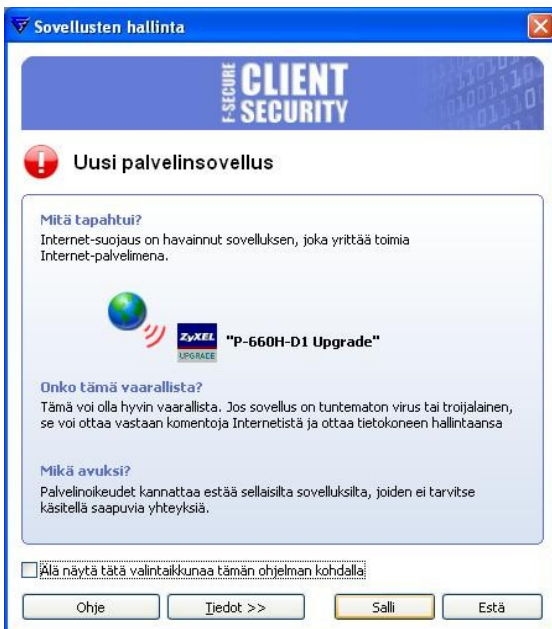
Sovellusten hallinta

F-SECURE CLIENT SECURITY

Uusi palvelinsovellus

Mitä tapahtui?
Internet-suojaus on havainnut sovelluksen, joka yrittää toimia Internet-palvelimena.

ZyXEL UPGRADE "P-660H-D1 Upgrade"

Onko tämä vaarallista?
Tämä voi olla hyvin vaarallista. Jos sovellus on tuntematon virus tai troijalainen, se voi ottaa vastaan komentoja Internetistä ja ottaa tietokoneen hallintaansa

Mikä avuksi?
Palvelinoikeudet kannattaa estää sellaisilta sovelluksilta, joiden ei tarvitse käsitellä saapuvia yhteyksiä.

Älä näytä tätä valintaikkunaa tämän ohjelman kohdalla

Ohje | Tiedot >> | Salli | Estä